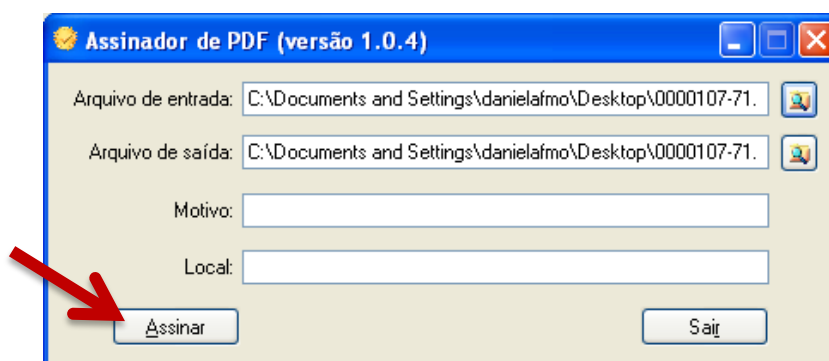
Assinador de PDF (versão 1.0.4)

Arquivo de entrada: C:\Documents and Settings\danielafmo\Desktop\0000107-71.

Arquivo de saída: C:\Documents and Settings\danielafmo\Desktop\0000107-71.

Motivo:

Local:

Assinar

Sair